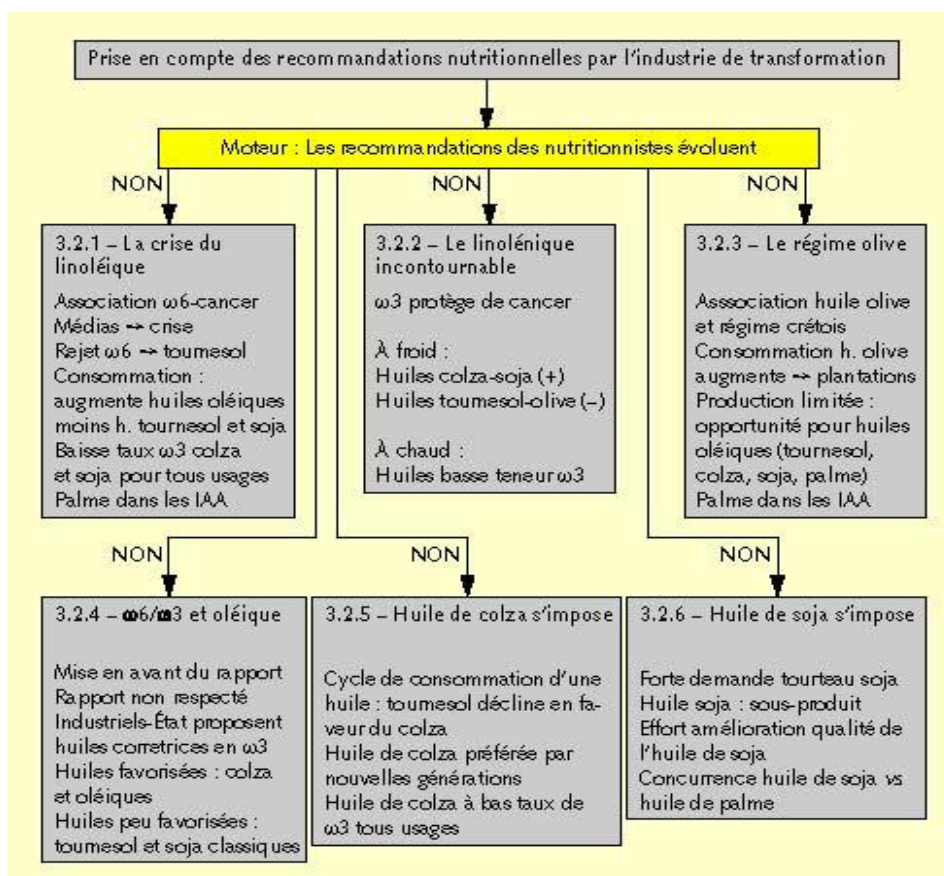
Prise en compte des recommandations nutritionnelles par l'industrie de transformation

Moteur : Les recommandations des nutritionnistes évoluent

NON

3.2.1 – La crise du linoléique

Association ω6-cancer
Médias → crise
Rejet ω6 → tournesol
Consommation : augmente huiles oléiques moins h. tournesol et soja
Baisse taux ω3 colza et soja pour tous usages
Palme dans les IAA

NON

3.2.2 – Le linolénique incontournable

ω3 protège de cancer

À froid :
Huiles colza-soja (+)
Huiles tournesol-olive (–)

À chaud :
Huiles basse teneur ω3

NON

3.2.3 – Le régime olive

Association huile olive et régime crétois
Consommation h. olive augmente → plantations
Production limitée : opportunité pour huiles oléiques (tournesol, colza, soja, palme)
Palme dans les IAA

NON

3.2.4 – ω6/ω3 et oléique

Mise en avant du rapport
Rapport non respecté
Industriels-État proposent huiles correctrices en ω3
Huiles favorisées : colza et oléiques
Huiles peu favorisées : tournesol et soja classiques

NON

3.2.5 – Huile de colza s'impose

Cycle de consommation d'une huile : tournesol décline en faveur du colza
Huile de colza préférée par nouvelles générations
Huile de colza à bas taux de ω3 tous usages

NON

3.2.6 – Huile de soja s'impose

Forte demande tourteau soja
Huile soja : sous-produit
Effort amélioration qualité de l'huile de soja
Concurrence huile de soja vs huile de palme